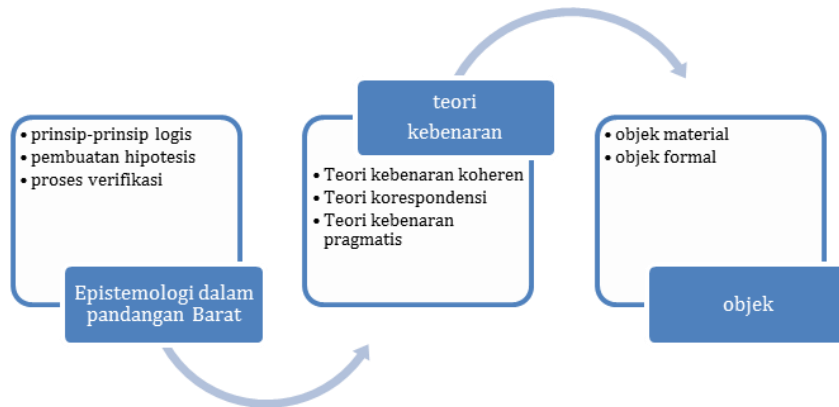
• prinsip-prinsip logis
• pembuatan hipotesis
• proses verifikasi

Epistemologi dalam pandangan Barat

teori kebenaran

• Teori kebenaran koheren
• Teori korespondensi
• Teori kebenaran pragmatis

• objek material
• objek formal

objek